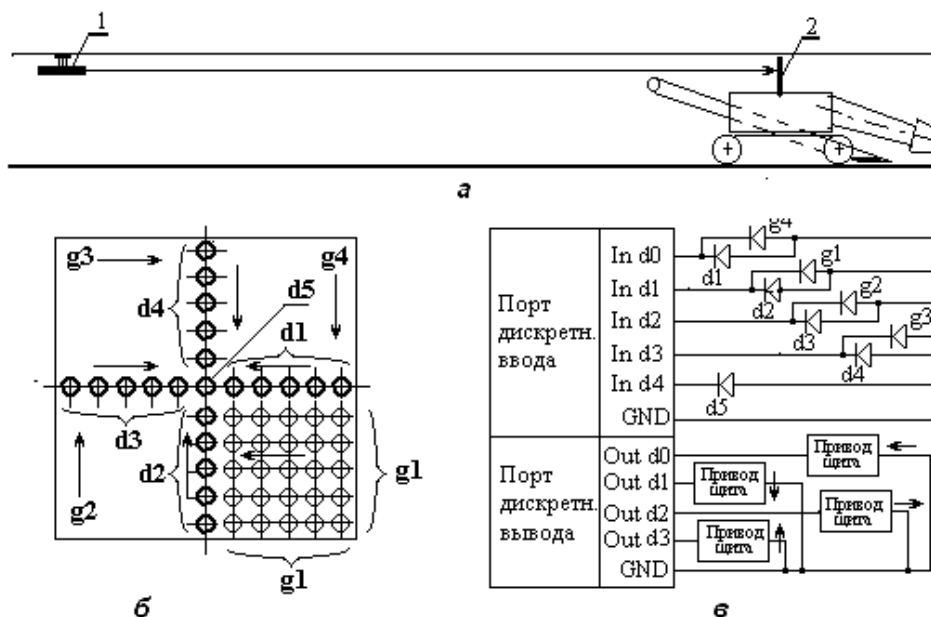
1

2

а

g3

g4

d4

d5

d1

d3

d2

g1

g2

g1

б

Порт дискретн. ввода

In d0

In d1

In d2

In d3

In d4

GND

g4

g1

g2

g3

d1

d2

d3

d4

d5

Порт дискретн. вывода

Out d0

Out d1

Out d2

Out d3

GND

Привод щита

Привод щита

Привод щита

Привод щита

в